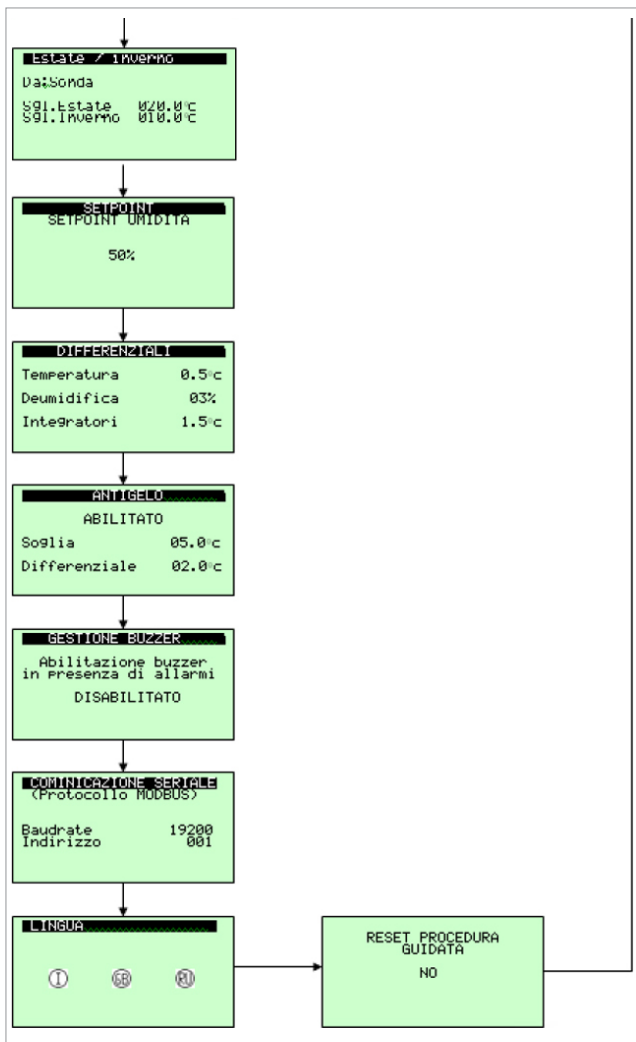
Estate / Inverno
Da:Sonda
Sgl.Estate 020.0°C
Sgl.Inverno 010.0°C

SETPOINT
SETPOINT UMIDITA
50%

DIFFERENZIALI
Temperatura 0.5°C
Deumidifica 03%
Integratori 1.5°C

ANTIGELO
ABILITATO
Soglia 05.0°C
Differenziale 02.0°C

GESTIONE BUZZER
Abilitazione buzzer in presenza di allarmi
DISABILITATO

COMUNICAZIONE SERIALE
(Protocollo MODBUS)
Baudrate 19200
Indirizzo 001

LINGUA
I GB RU

RESET PROCEDURA GUIDATA
NO